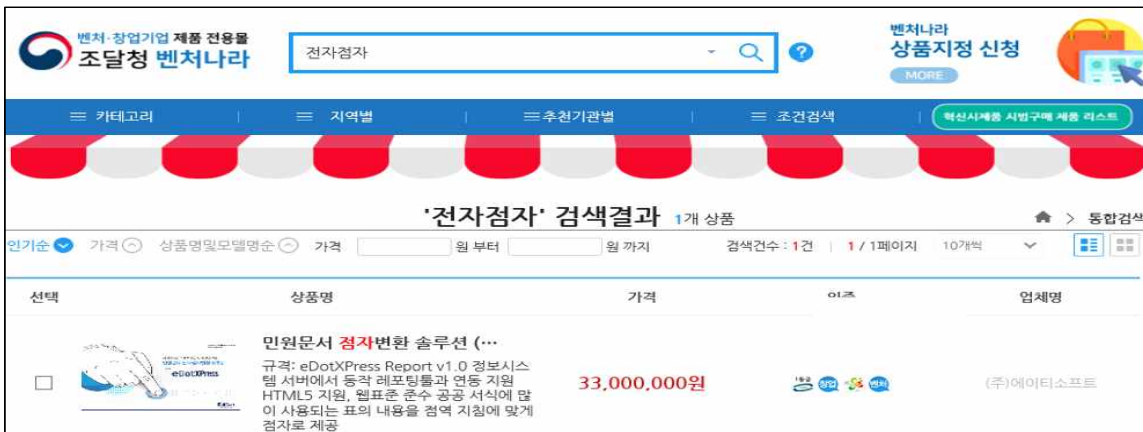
벤처·창업기업 제품 전용몰
조달청 벤처나라

전자점자

벤처나라
상품지정 신청
MORE

≡ 카테고리 | ≡ 지역별 | ≡추천기관별 | ≡ 조건검색 | 혁신시제품 시범구매 제품 리스트

'전자점자' 검색결과 1개 상품

통합검색

인기순 가격 상품명및모델명순 가격 원 부터 원 까지 검색건수 : 1건 | 1 / 1페이지 10개씩

| 선택 | 상품명 | 가격 | 인증 | 업체명 |
|---|---|---|---|---|
| ☐ | 민원문서 점자변환 솔루션 (… 규격: eDotXPress Report v1.0 정보시스템 서버에서 동작 레포팅툴과 연동 지원 HTML5 지원, 웹표준 준수 공공 서식에 많이 사용되는 표의 내용을 점역 지침에 맞게 점자로 제공 | 33,000,000원 | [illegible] | (주)에이티소프트 |